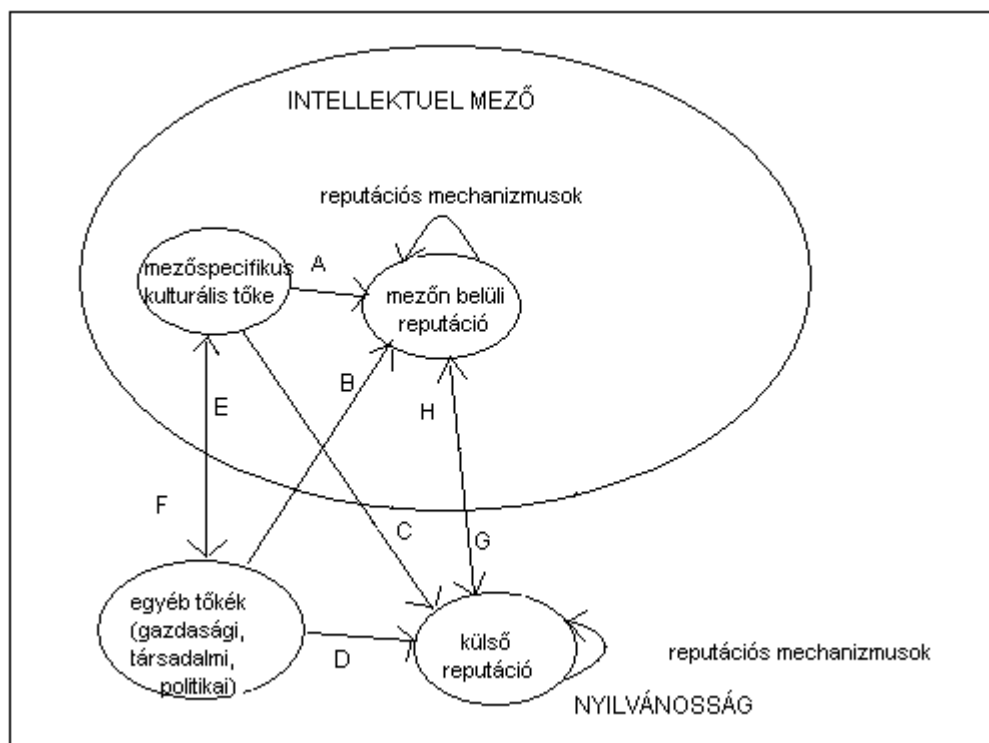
INTELLEKTUEL MEZŐ

reputációs mechanizmusok

mezőspecifikus kulturális tőke

A

mezőn belüli reputáció

E

B

H

F

C

G

egyéb tőkék (gazdasági, társadalmi, politikai)

D

külső reputáció

reputációs mechanizmusok

NYILVÁNOSSÁG